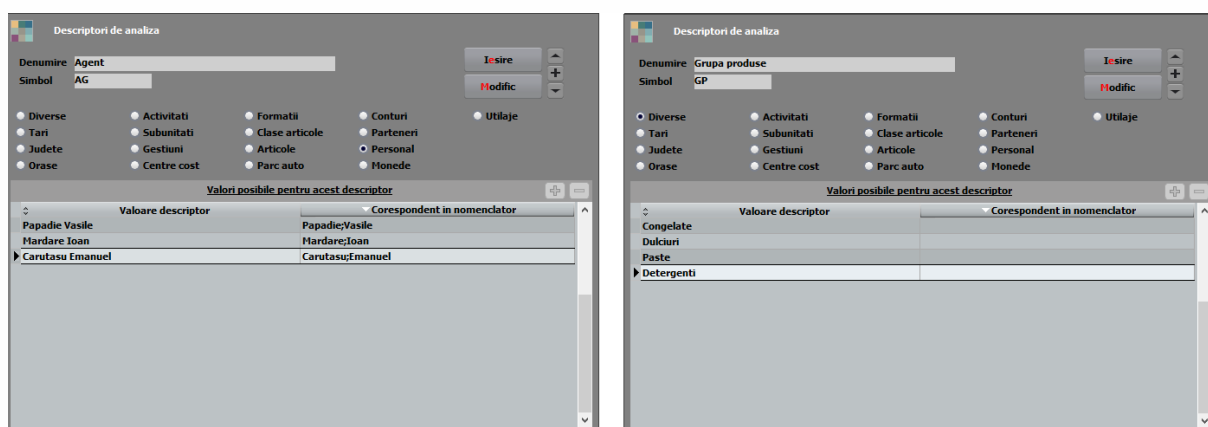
Descriptori de analiza

Denumire Agent
Simbol AG

Iesire
Modific

Diverse
Tari
Judete
Orase
Activitati
Subunitati
Gestiuni
Centre cost
Formatii
Clase articole
Articole
Parc auto
Conturi
Parteneri
Personal
Monede
Utilaje

Valori posibile pentru acest descriptor

| Valoare descriptor | Corespondent in nomenclator |
|---|---|
| Papadie Vasile | Papadie;Vasile |
| Mardare Ioan | Mardare;Ioan |
| Carutasu Emanuel | Carutasu;Emanuel |

Descriptori de analiza

Denumire Grupa produse
Simbol GP

Iesire
Modific

Diverse
Tari
Judete
Orase
Activitati
Subunitati
Gestiuni
Centre cost
Formatii
Clase articole
Articole
Parc auto
Conturi
Parteneri
Personal
Monede
Utilaje

Valori posibile pentru acest descriptor

| Valoare descriptor | Corespondent in nomenclator |
|---|---|
| Congelate | |
| Dulciuri | |
| Paste | |
| Detergenti | |